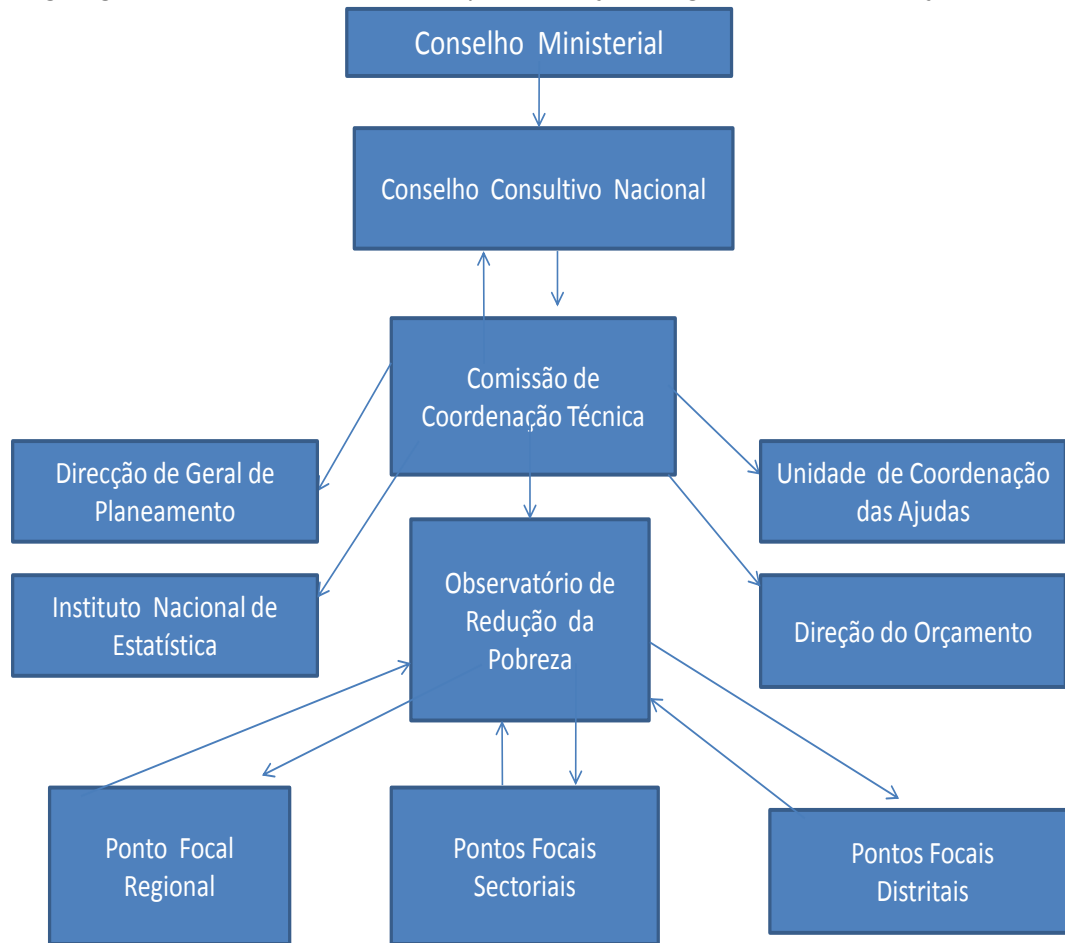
Conselho Ministerial

Conselho Consultivo Nacional

Comissão de Coordenação Técnica

Direcção de Geral de Planeamento

Unidade de Coordenação das Ajudas

Instituto Nacional de Estatística

Observatório de Redução da Pobreza

Direção do Orçamento

Ponto Focal Regional

Pontos Focais Sectoriais

Pontos Focais Distritais